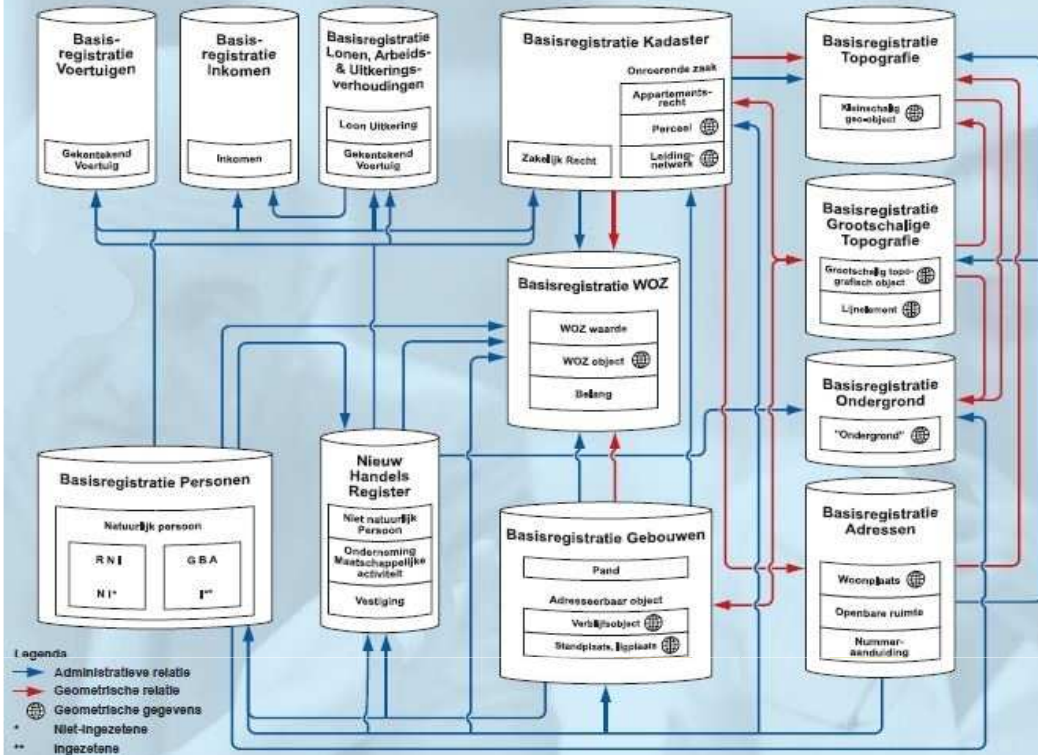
Basisregistratie Voertuigen

Gekentekend Voertuig

Basisregistratie Inkomen

Inkomen

Basisregistratie Lonen, Arbeids- & Uitkeringsverhoudingen

Loon Uitkering

Gekentekend Voertuig

Basisregistratie Kadaster

Onroerende zaak

Appartementsrecht

Perceel

Leidingnetwerk

Zakelijk Recht

Basisregistratie Topografie

Kleinschalig geo-object

Basisregistratie Grootschalige Topografie

Grootschalig topografisch object

Lijnelement

Basisregistratie WOZ

WOZ waarde

WOZ object

Belang

Basisregistratie Ondergrond

"Ondergrond"

Basisregistratie Personen

Natuurlijk persoon

R N I

N I*

G B A

I**

Nieuw Handels Register

Niet natuurlijk Persoon

Onderneming Maatschappelijke activiteit

Vestiging

Basisregistratie Gebouwen

Pand

Adresseerbaar object

Verblijfsobject

Standplaats, ligplaats

Basisregistratie Adressen

Woonplaats

Openbare ruimte

Nummeraanduiding

Legenda
Administratieve relatie
Geometrische relatie
Geometrische gegevens
* Niet-ingezetene
** Ingezetene